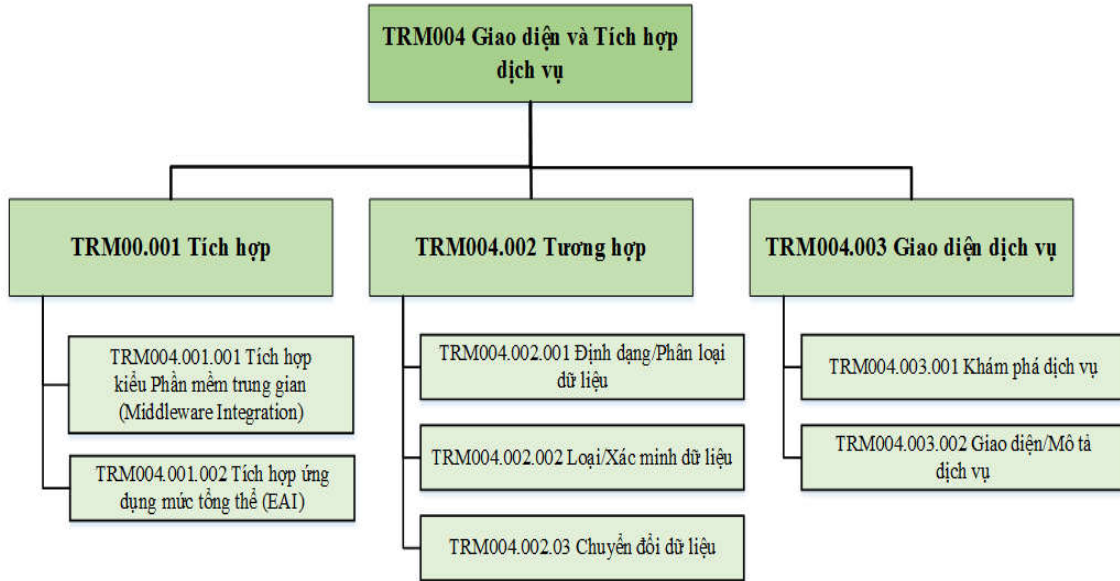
TRM004 Giao diện và Tích hợp dịch vụ

TRM00.001 Tích hợp

TRM004.001.001 Tích hợp kiểu Phần mềm trung gian (Middleware Integration)

TRM004.001.002 Tích hợp ứng dụng mức tổng thể (EAI)

TRM004.002 Tương hợp

TRM004.002.001 Định dạng/Phân loại dữ liệu

TRM004.002.002 Loại/Xác minh dữ liệu

TRM004.002.03 Chuyển đổi dữ liệu

TRM004.003 Giao diện dịch vụ

TRM004.003.001 Khám phá dịch vụ

TRM004.003.002 Giao diện/Mô tả dịch vụ